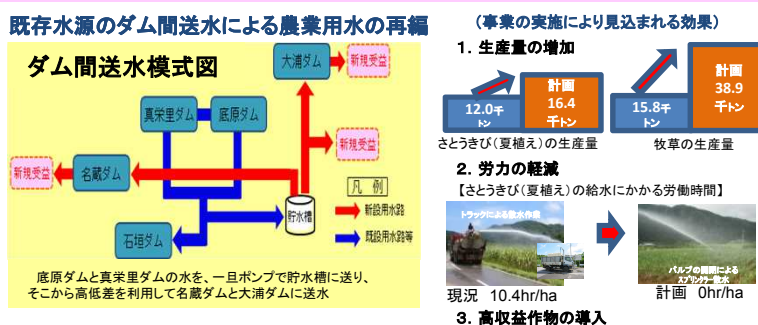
既存水源のダム間送水による農業用水の再編

ダム間送水模式図

大浦ダム
新規受益
真栄里ダム
底原ダム
新規受益
名蔵ダム
新規受益
貯水槽
石垣ダム

凡例
新設用水路
既設用水路等

底原ダムと真栄里ダムの水を、一旦ポンプで貯水槽に送り、そこから高低差を利用して名蔵ダムと大浦ダムに送水

（事業の実施により見込まれる効果）

1. 生産量の増加

12.0千トン
計画 16.4 千トン
さとうきび（夏植え）の生産量

15.8千トン
計画 38.9 千トン
牧草の生産量

2. 労力の軽減

【さとうきび（夏植え）の給水にかかる労働時間】

トラックによる散水作業
現況 10.4hr/ha

バルブの開閉による スプリンクラー散水
計画 0hr/ha

3. 高収益作物の導入